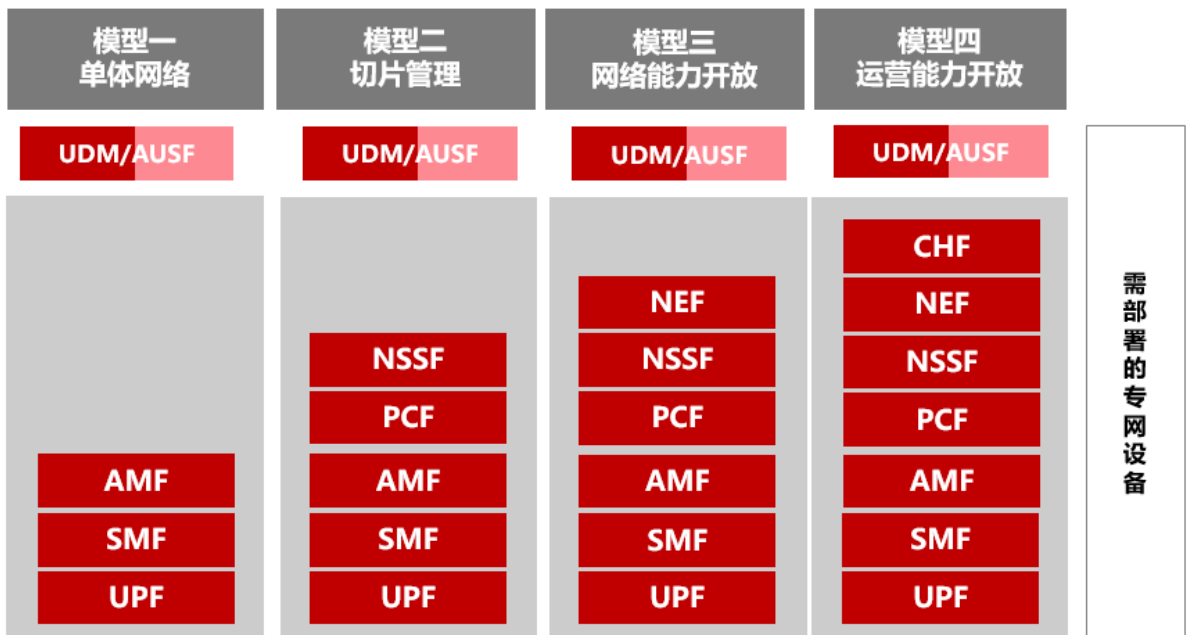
模型一
单体网络

模型二
切片管理

模型三
网络能力开放

模型四
运营能力开放

UDM/AUSF

UDM/AUSF

UDM/AUSF

UDM/AUSF

需部署的专网设备

AMF
SMF
UPF

NSSF
PCF
AMF
SMF
UPF

NEF
NSSF
PCF
AMF
SMF
UPF

CHF
NEF
NSSF
PCF
AMF
SMF
UPF